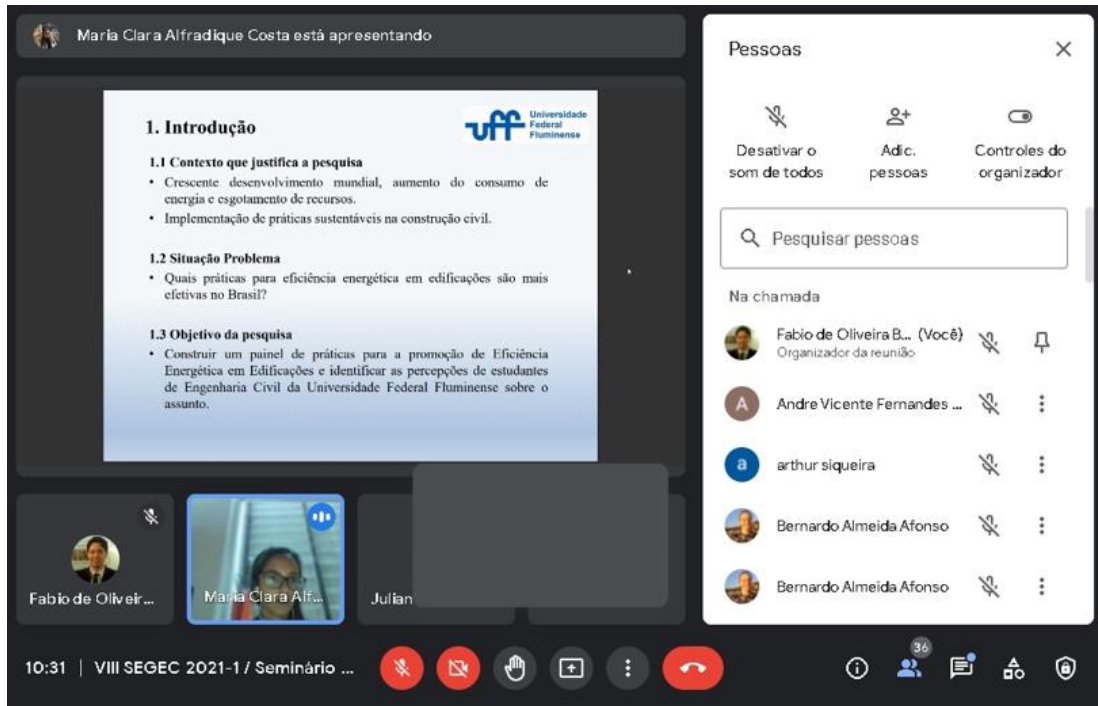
Maria Clara Alfradique Costa está apresentando

1. Introdução

uff Universidade Federal Fluminense

1.1 Contexto que justifica a pesquisa

• Crescente desenvolvimento mundial, aumento do consumo de energia e esgotamento de recursos.

• Implementação de práticas sustentáveis na construção civil.

1.2 Situação Problema

• Quais práticas para eficiência energética em edificações são mais efetivas no Brasil?

1.3 Objetivo da pesquisa

• Construir um painel de práticas para a promoção de Eficiência Energética em Edificações e identificar as percepções de estudantes de Engenharia Civil da Universidade Federal Fluminense sobre o assunto.

Fabio de Oliveir...

Maria Clara Alf...

Julian

Pessoas

Desativar o som de todos

Adic. pessoas

Controles do organizador

Pesquisar pessoas

Na chamada

Fabio de Oliveira B... (Você)
Organizador da reunião

Andre Vicente Fernandes ...

a arthur siqueira

Bernardo Almeida Afonso

Bernardo Almeida Afonso

10:31 | VIII SEGEC 2021-1 / Seminário ...

36